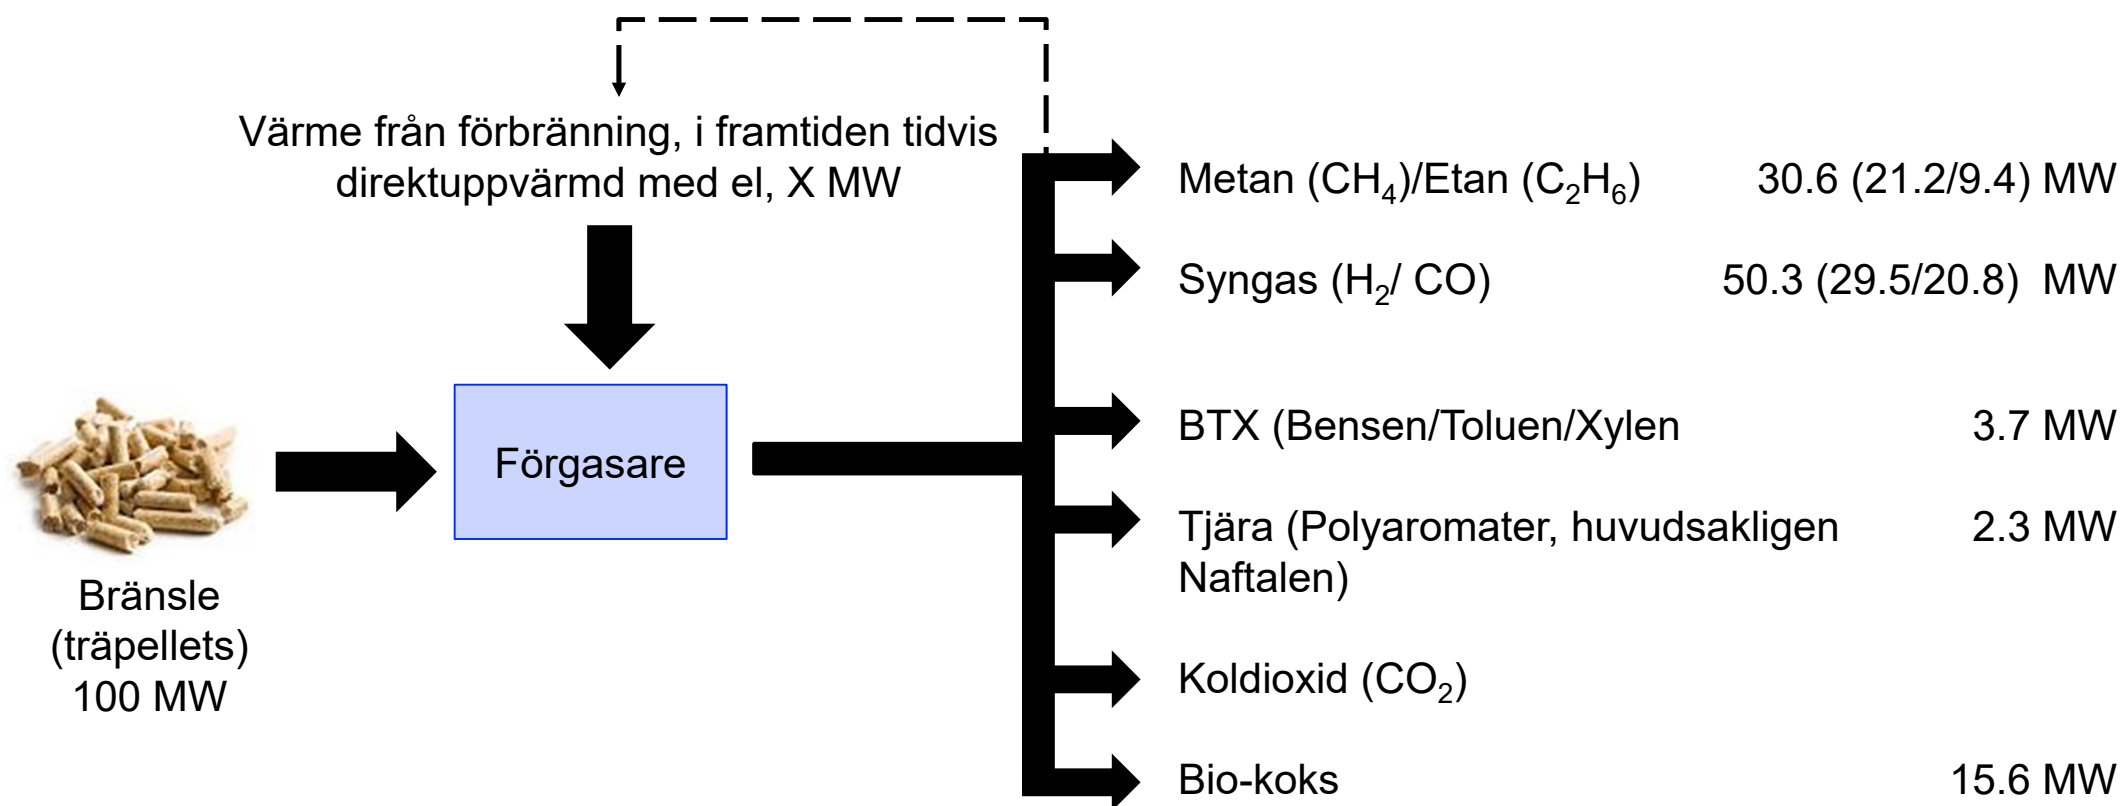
Värme från förbränning, i framtiden tidvis direktuppvärmd med el, X MW

Förgasare

Bränsle (träpellets) 100 MW

Metan ($CH_4$)/Etan ($C_2H_6$) 30.6 (21.2/9.4) MW

Syngas ($H_2$/ CO) 50.3 (29.5/20.8) MW

BTX (Bensen/Toluen/Xylen 3.7 MW

Tjära (Polyaromater, huvudsakligen Naftalen) 2.3 MW

Koldioxid ($CO_2$)

Bio-koks 15.6 MW